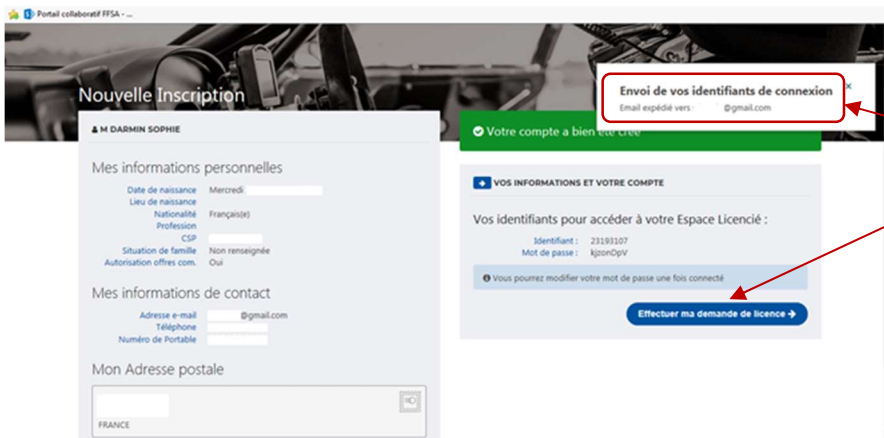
Portail collaboratif FFSA - ...

Nouvelle Inscription

M DARMIN SOPHIE

Mes informations personnelles

Date de naissance Mercredi
Lieu de naissance
Nationalité Français(e)
Profession
CSP
Situation de famille Non renseignée
Autorisation offres com. Oui

Mes informations de contact

Adresse e-mail @gmail.com
Téléphone
Numéro de Portable

Mon Adresse postale

FRANCE

Envoi de vos identifiants de connexion
Email expédié vers : @gmail.com

Votre compte a bien été créé

VOS INFORMATIONS ET VOTRE COMPTE

Vos identifiants pour accéder à votre Espace Licencié :

Identifiant : 23193107
Mot de passe : kjzonDpV

Vous pourrez modifier votre mot de passe une fois connecté

Effectuer ma demande de licence